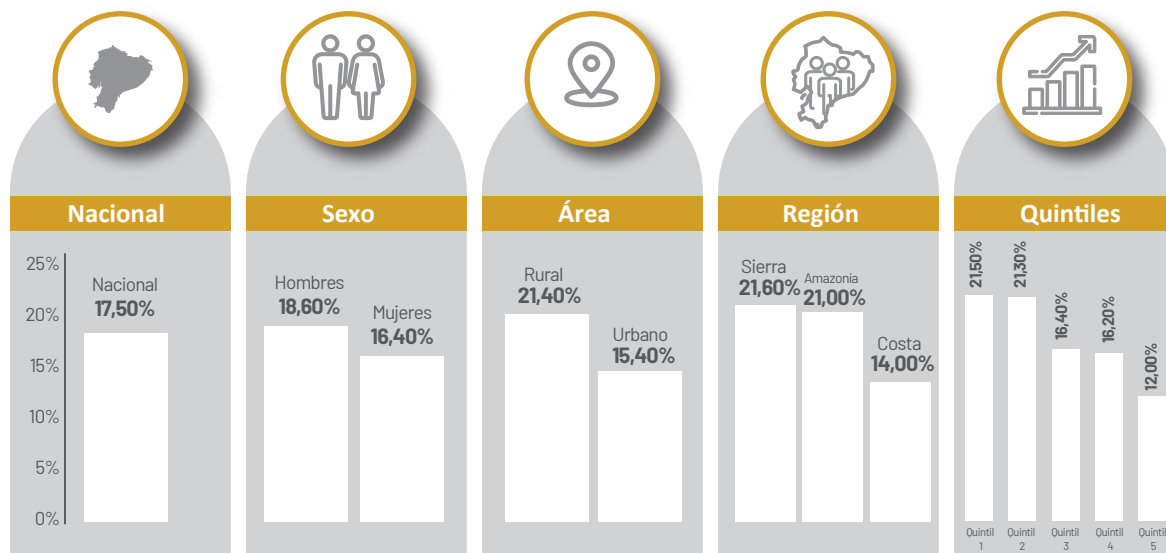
Nacional

25%
20%
15%
10%
5%
0%

Nacional
17,50%

Sexo

Hombres
18,60%

Mujeres
16,40%

Área

Rural
21,40%

Urbano
15,40%

Región

Sierra
21,60%

Amazonía
21,00%

Costa
14,00%

Quintiles

21,50%
21,30%
16,40%
16,20%
12,00%

Quintil 1
Quintil 2
Quintil 3
Quintil 4
Quintil 5